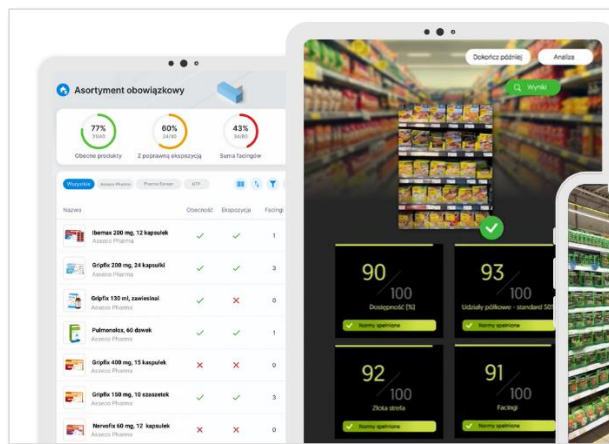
Asortyment obowiązkowy

77%
3560
Obecne produkty

60%
24/40
Z poprawną ekspozycją

43%
56/80
Suma facingów

Wszystkie | Asseco Pharma | Pharma Europe | NTP

| Nazwa | Obecność | Ekspozycja | Facingi |
|---|---|---|---|
| Ibemax 200 mg, 12 kapsułek Asseco Pharma | ✓ | ✓ | 1 |
| Gripfix 200 mg, 24 kapsułki Asseco Pharma | ✓ | ✓ | 3 |
| Gripfix 130 ml, zawiesina Asseco Pharma | ✓ | ✗ | 0 |
| Pulmonalix, 60 dawek Asseco Pharma | ✓ | ✓ | 1 |
| Gripfix 400 mg, 15 kapsułek Asseco Pharma | ✗ | ✗ | 0 |
| Gripfix 150 mg, 10 saszetek Asseco Pharma | ✓ | ✓ | 3 |
| Nervefix 60 mg, 12 kapsułek Asseco Pharma | ✓ | ✗ | 0 |

Dokończ później | Analiza

Wyniki

90
100
Dostępność [%]
Normy spełnione

93
100
Udziały półkowe - standard 50%
Normy spełnione

92
100
Złota strefa
Normy spełnione

91
100
Facingi
Normy spełnione